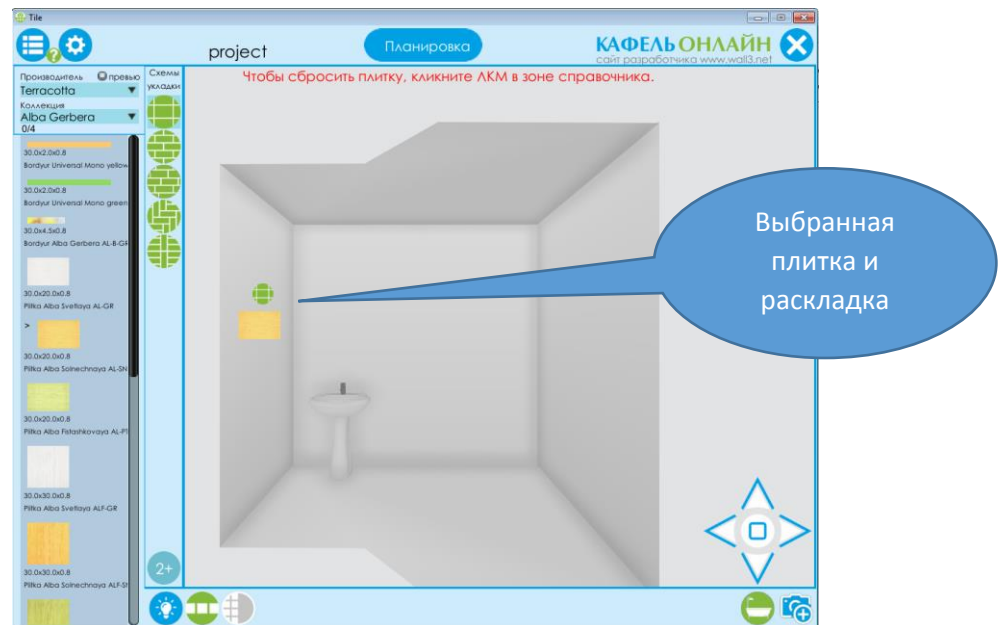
Tile

project

Планировка

КАФЕЛЬ ОНЛАЙН
сайт разработчика www.wall3.net

Производитель превью
Terracotta
Коллекция
Alba Gerbera
0/4

Схемы укладки

Чтобы сбросить плитку, кликните ЛКМ в зоне справочника.

30.0x2.0x0.8
Bordyur Universal Mono yellow

30.0x2.0x0.8
Bordyur Universal Mono green

30.0x4.5x0.8
Bordyur Alba Gerbera AL-B-GR

30.0x20.0x0.8
Plitka Alba Svetlaya AL-GR

>

30.0x20.0x0.8
Plitka Alba Solnechnaya AL-SN

30.0x20.0x0.8
Plitka Alba Fistashkovaya AL-FI

30.0x30.0x0.8
Plitka Alba Svetlaya ALF-GR

30.0x30.0x0.8
Plitka Alba Solnechnaya ALF-SN

2+

Выбранная плитка и раскладка